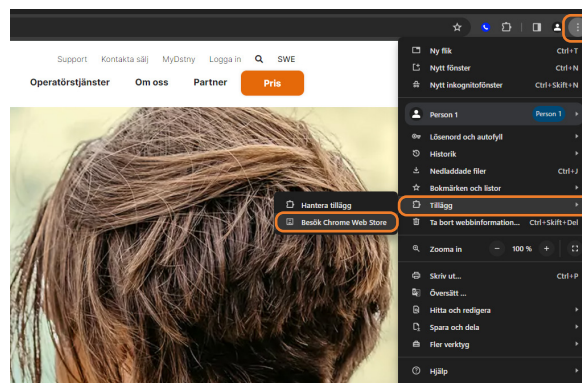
Support Kontakta sälj MyDstny Logga in SWE

Operatörstjänster Om oss Partner Pris

Ny flik Ctrl+T
Nytt fönster Ctrl+N
Nytt inkognitofönster Ctrl+Skift+N

Person 1 Person 1

Lösenord och autofyll
Historik
Nedladdade filer Ctrl+J
Bokmärken och listor
Tillägg
Ta bort webbinformation... Ctrl+Skift+Del

Hantera tillägg
Besök Chrome Web Store

Zooma in − 100 % +

Skriv ut... Ctrl+P
Översätt ...
Hitta och redigera
Spara och dela
Fler verktyg

Hjälp